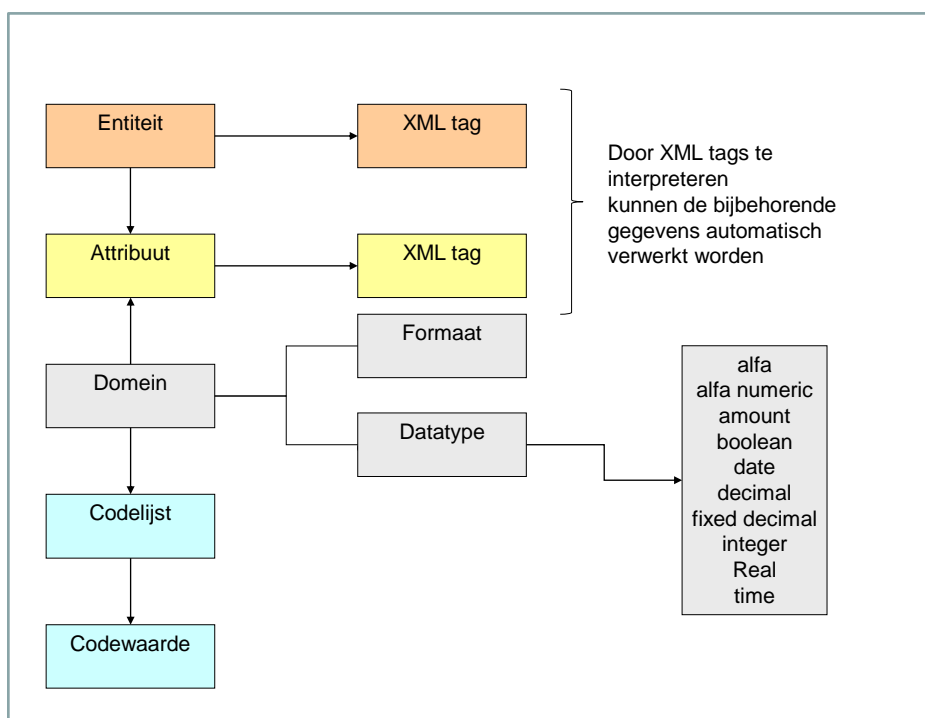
Entiteit

XML tag

Door XML tags te interpreteren kunnen de bijbehorende gegevens automatisch verwerkt worden

Attribuut

XML tag

Formaat

Domein

Datatype

alfa
alfa numeric
amount
boolean
date
decimal
fixed decimal
integer
Real
time

Codelijst

Codewaarde